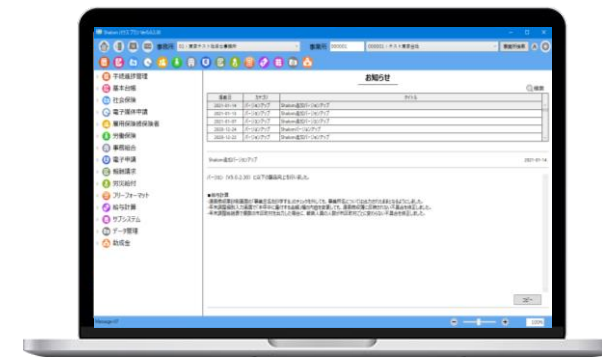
Shalom

事業所

手続履歴管理
基本台帳
社会保険
電子媒体申請
雇用保険被保険者
労働保険
事務組合
電子申請
報酬請求
労災給付
フリーフォーマット
給与計算
サブシステム
データ管理
助成金

お知らせ

| 登録日 | カテゴリ | タイトル |
|---|---|---|
| 2021-01-14 | バージョンアップ | Shalom追加バージョンアップ |
| 2021-01-13 | バージョンアップ | Shalom追加バージョンアップ |
| 2021-01-07 | バージョンアップ | Shalom追加バージョンアップ |
| 2020-12-24 | バージョンアップ | Shalomバージョンアップ |
| 2020-12-22 | バージョンアップ | Shalom追加バージョンアップ |

Shalom追加バージョンアップ

2021-01-14

コピー